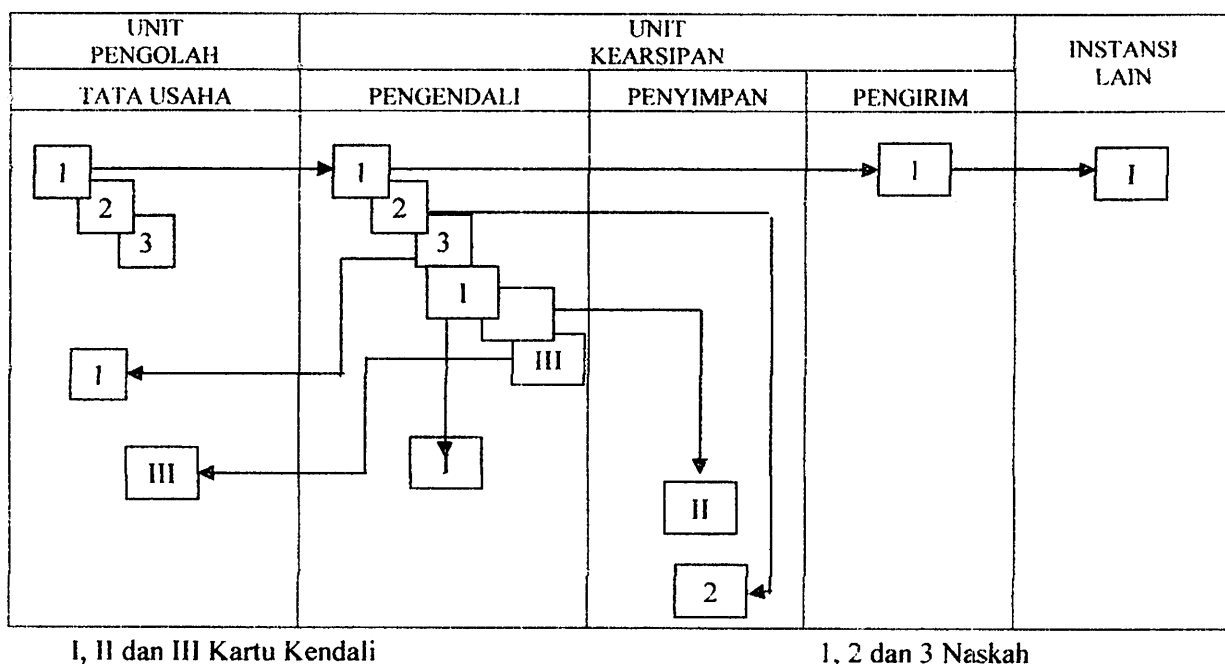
| UNIT PENGOLAH | UNIT KEARSIPAN | | | INSTANSI LAIN |
|---|---|---|---|---|
| TATA USAHA | PENGENDALI | PENYIMPAN | PENGIRIM | |

1

2

3

1

2

3

1

III

1

1

I

I

III

I

II

2

I, II dan III Kartu Kendali

1, 2 dan 3 Naskah